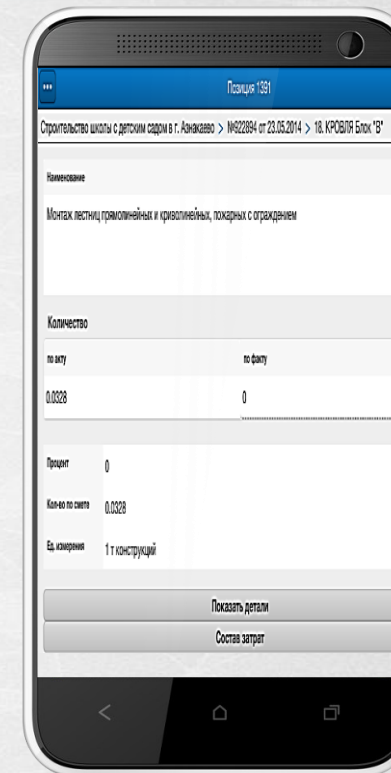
Позиция 1391

Строительство школы с детским садом в г. Азнакаево > №922894 от 23.05.2014 > 18. КРОВЛЯ Блок "В"

Наименование

Монтаж лестниц прямолинейных и криволинейных, пожарных с ограждением

Количество

| по акту | по факту |
|---|---|
| 0.0328 | 0 |

Процент 0

Кол-во по смете 0.0328

Ед. измерения 1 т конструкций

Показать детали

Состав затрат